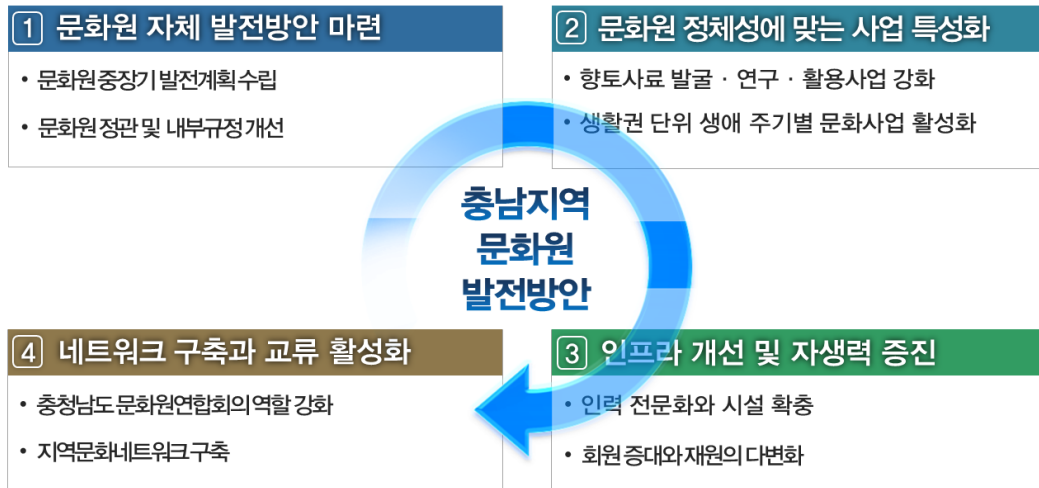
1 문화원 자체 발전방안 마련

• 문화원 중장기 발전계획 수립

• 문화원 정관 및 내부규정 개선

2 문화원 정체성에 맞는 사업 특성화

• 향토사료 발굴 · 연구 · 활용사업 강화

• 생활권 단위 생애 주기별 문화사업 활성화

충남지역 문화원 발전방안

4 네트워크 구축과 교류 활성화

• 충청남도 문화원연합회의 역할 강화

• 지역문화네트워크 구축

3 인프라 개선 및 자생력 증진

• 인력 전문화와 시설 확충

• 회원 증대와 재원의 다변화